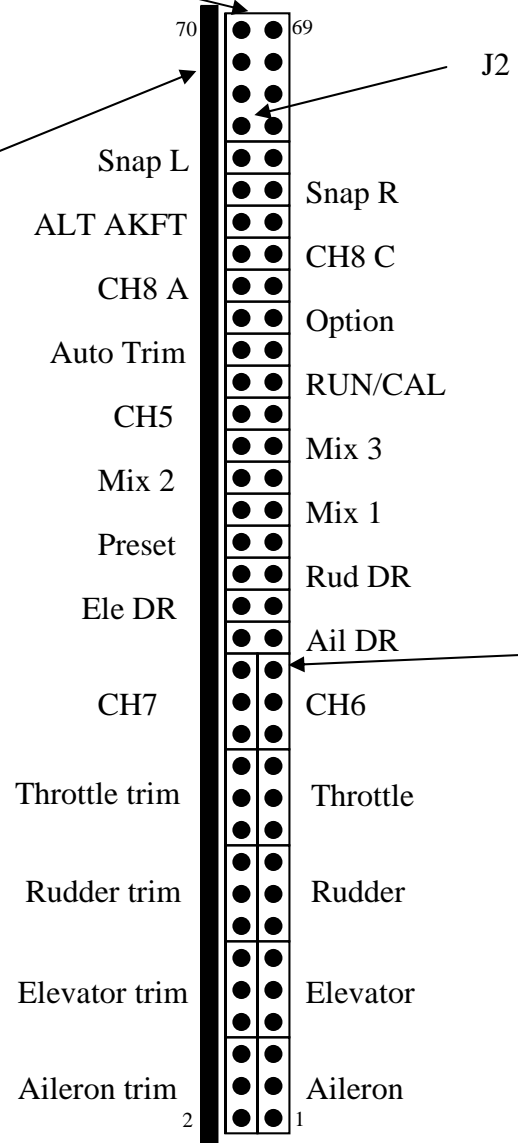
70
69
J2
Snap L
Snap R
ALT AKFT
CH8 C
CH8 A
Option
Auto Trim
RUN/CAL
CH5
Mix 3
Mix 2
Mix 1
Preset
Rud DR
Ele DR
Ail DR
CH7
CH6
Throttle trim
Throttle
Rudder trim
Rudder
Elevator trim
Elevator
Aileron trim
Aileron
2
1